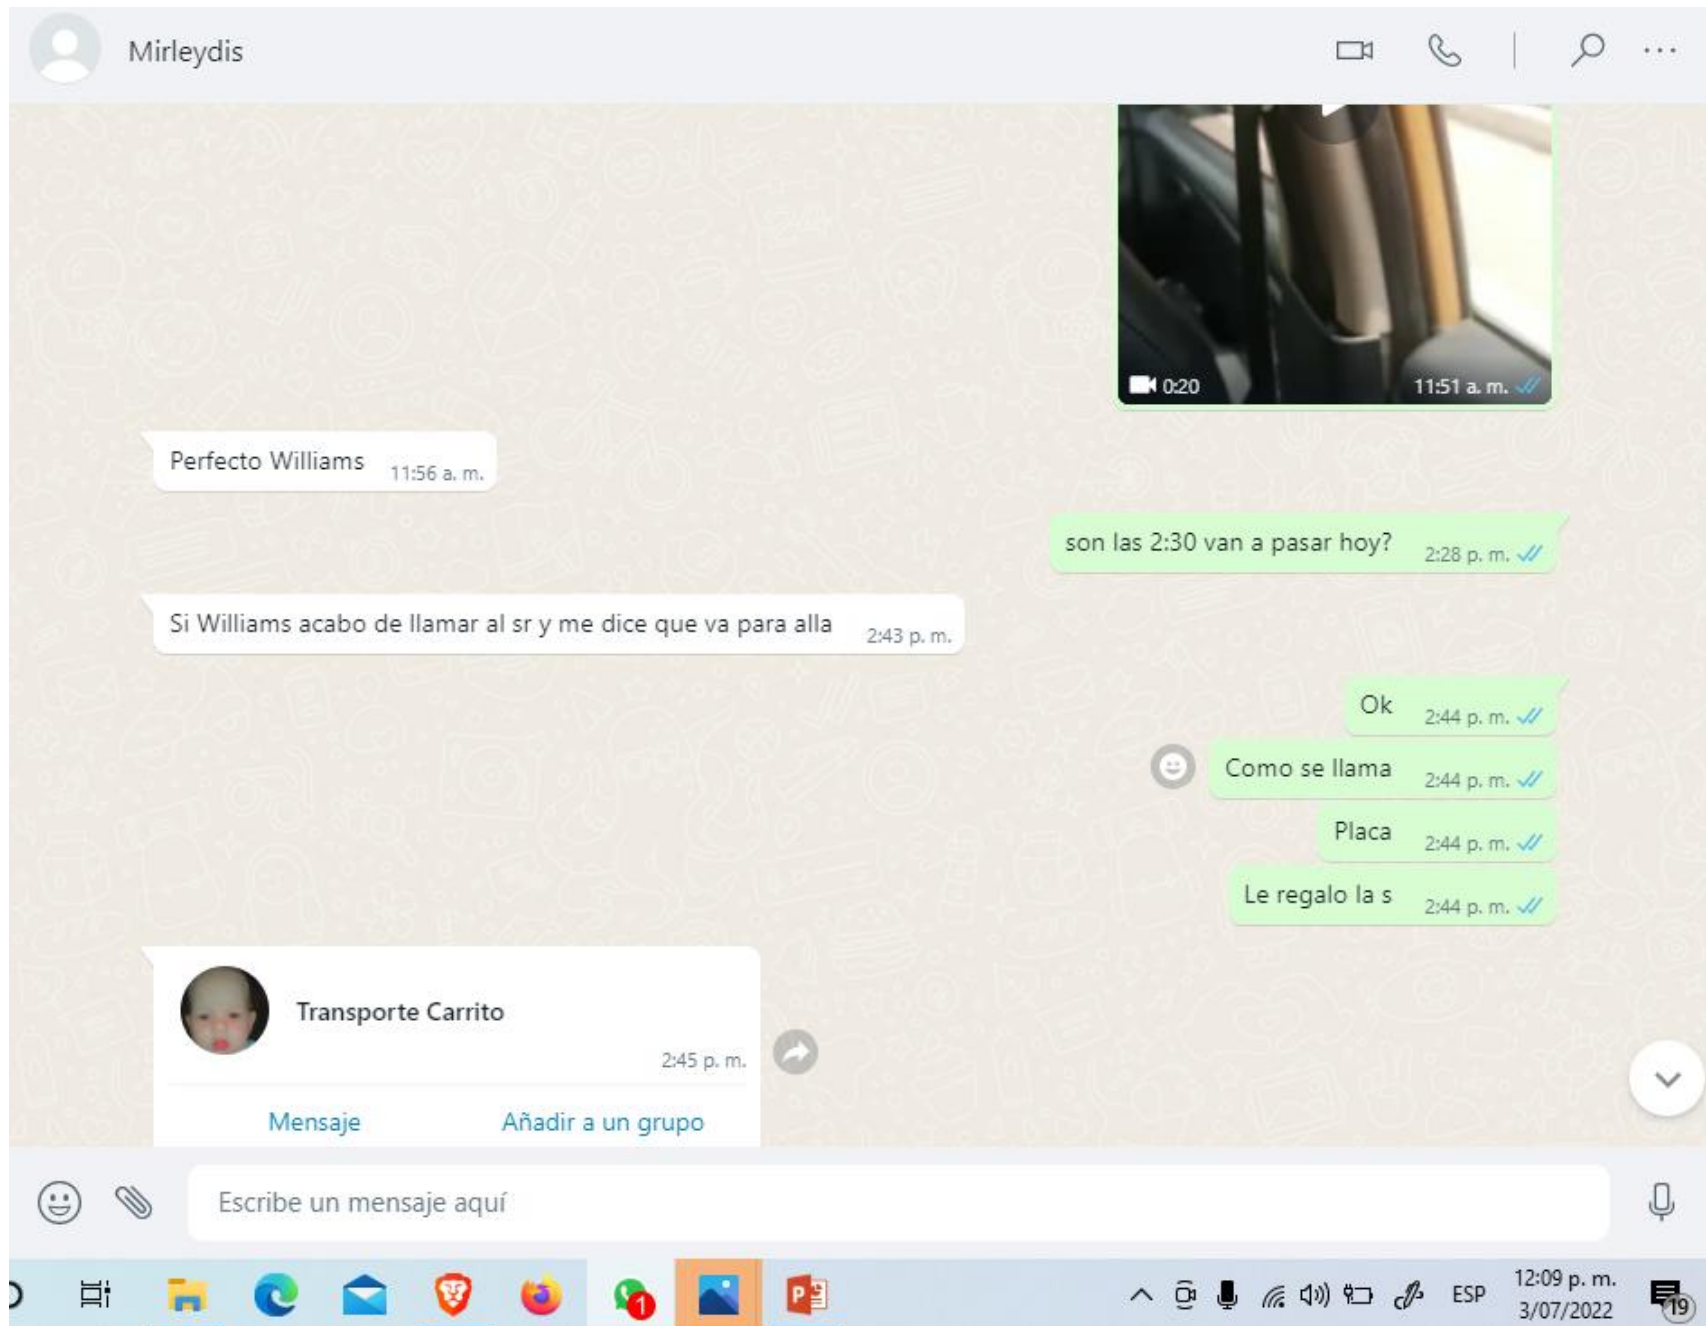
Mirleydis

0:20 11:51 a. m.

Perfecto Williams 11:56 a. m.

son las 2:30 van a pasar hoy? 2:28 p. m.

Si Williams acabo de llamar al sr y me dice que va para alla 2:43 p. m.

Ok 2:44 p. m.

Como se llama 2:44 p. m.

Placa 2:44 p. m.

Le regalo la s 2:44 p. m.

Transporte Carrito

2:45 p. m.

Mensaje Añadir a un grupo

Escribe un mensaje aquí

1

ESP 12:09 p. m. 3/07/2022 19